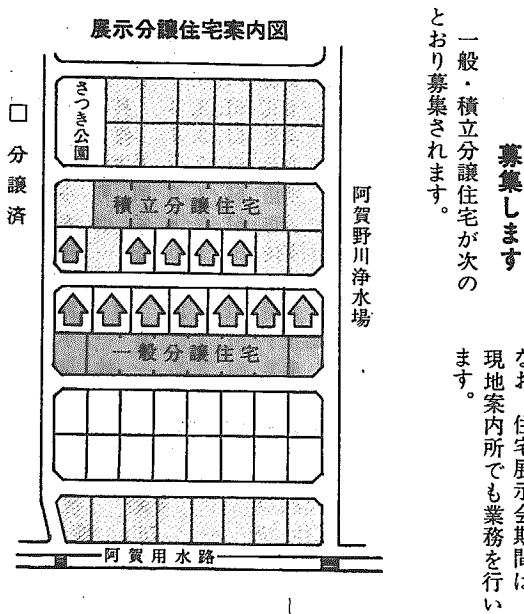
展示分譲住宅案内図

さつき公園

□ 分譲済

積立分譲住宅

一般分譲住宅

阿賀野川浄水場

阿賀用水路

募集します

一般・積立分譲住宅が次のとおり募集されます。

なお、住宅展示会期間は現地案内所でも業務を行います。